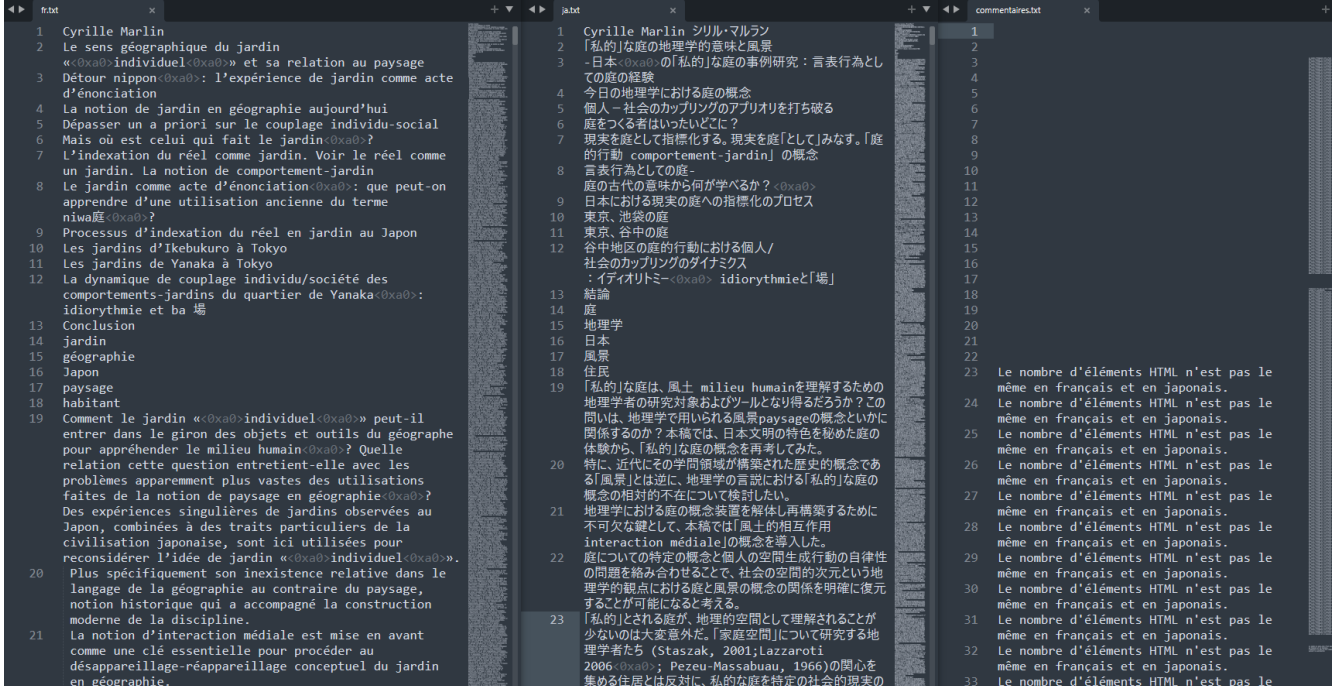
fr.txt

1 Cyrille Marlin
2 Le sens géographique du jardin «<0xa0>individuel<0xa0>» et sa relation au paysage
3 Détour nippon<0xa0>: l’expérience de jardin comme acte d’énonciation
4 La notion de jardin en géographie aujourd’hui
5 Dépasser un a priori sur le couplage individu-social
6 Mais où est celui qui fait le jardin<0xa0>?
7 L’indexation du réel comme jardin. Voir le réel comme un jardin. La notion de comportement-jardin
8 Le jardin comme acte d’énonciation<0xa0>: que peut-on apprendre d’une utilisation ancienne du terme niwa庭<0xa0>?
9 Processus d’indexation du réel en jardin au Japon
10 Les jardins d’Ikebukuro à Tokyo
11 Les jardins de Yanaka à Tokyo
12 La dynamique de couplage individu/société des comportements-jardins du quartier de Yanaka<0xa0>: idiorythmie et ba 場
13 Conclusion
14 jardin
15 géographie
16 Japon
17 paysage
18 habitant
19 Comment le jardin «<0xa0>individuel<0xa0>» peut-il entrer dans le giron des objets et outils du géographe pour appréhender le milieu humain<0xa0>? Quelle relation cette question entretient-elle avec les problèmes apparemment plus vastes des utilisations faites de la notion de paysage en géographie<0xa0>? Des expériences singulières de jardins observées au Japon, combinées à des traits particuliers de la civilisation japonaise, sont ici utilisées pour reconsidérer l’idée de jardin «<0xa0>individuel<0xa0>».
20 Plus spécifiquement son inexistence relative dans le langage de la géographie au contraire du paysage, notion historique qui a accompagné la construction moderne de la discipline.
21 La notion d’interaction médiale est mise en avant comme une clé essentielle pour procéder au désappareillage-réappareillage conceptuel du jardin en géographie.

ja.txt

1 Cyrille Marlin シリル・マルラン
2 「私的」な庭の地理学的意味と風景
3 -日本<0xa0>の「私的」な庭の事例研究：言表行為としての庭の経験
4 今日の地理学における庭の概念
5 個人－社会のカップリングのアプリオリを打ち破る
6 庭をつくる者はいったいどこに？
7 現実を庭として指標化する。現実を庭「として」みなす。「庭的行動 comportement-jardin」の概念
8 言表行為としての庭-
庭の古代の意味から何が学べるか？<0xa0>
9 日本における現実の庭への指標化のプロセス
10 東京、池袋の庭
11 東京、谷中の庭
12 谷中地区の庭的行動における個人/
社会のカップリングのダイナミクス
：イディオリトミー<0xa0> idiorythmieと「場」
13 結論
14 庭
15 地理学
16 日本
17 風景
18 住民
19 「私的」な庭は、風土 milieu humainを理解するための地理学者の研究対象およびツールとなり得るだろうか？この問いは、地理学で用いられる風景paysageの概念といかに関係するのか？本稿では、日本文明の特色を秘めた庭の体験から、「私的」な庭の概念を再考してみた。
20 特に、近代にその学問領域が構築された歴史的概念である「風景」とは逆に、地理学の言説における「私的」な庭の概念の相対的不在について検討したい。
21 地理学における庭の概念装置を解体し再構築するために不可欠な鍵として、本稿では「風土的相互作用 interaction médiale」の概念を導入した。
22 庭についての特定の概念と個人の空間生成行動の自律性の問題を絡み合わせることで、社会の空間的次元という地理学的観点における庭と風景の概念の関係を明確に復元することが可能になると考える。
23 「私的」とされる庭が、地理的空間として理解されることが少ないのは大変意外だ。「家庭空間」について研究する地理学者たち (Staszak, 2001;Lazzaroti 2006<0xa0>; Pezeu-Massabuau, 1966)の関心を集める住居とは反対に、私的な庭を特定の社会的現実の

commentaires.txt

1
2
3
4
5
6
7
8
9
10
11
12
13
14
15
16
17
18
19
20
21
22
23 Le nombre d'éléments HTML n'est pas le même en français et en japonais.
24 Le nombre d'éléments HTML n'est pas le même en français et en japonais.
25 Le nombre d'éléments HTML n'est pas le même en français et en japonais.
26 Le nombre d'éléments HTML n'est pas le même en français et en japonais.
27 Le nombre d'éléments HTML n'est pas le même en français et en japonais.
28 Le nombre d'éléments HTML n'est pas le même en français et en japonais.
29 Le nombre d'éléments HTML n'est pas le même en français et en japonais.
30 Le nombre d'éléments HTML n'est pas le même en français et en japonais.
31 Le nombre d'éléments HTML n'est pas le même en français et en japonais.
32 Le nombre d'éléments HTML n'est pas le même en français et en japonais.
33 Le nombre d'éléments HTML n'est pas le